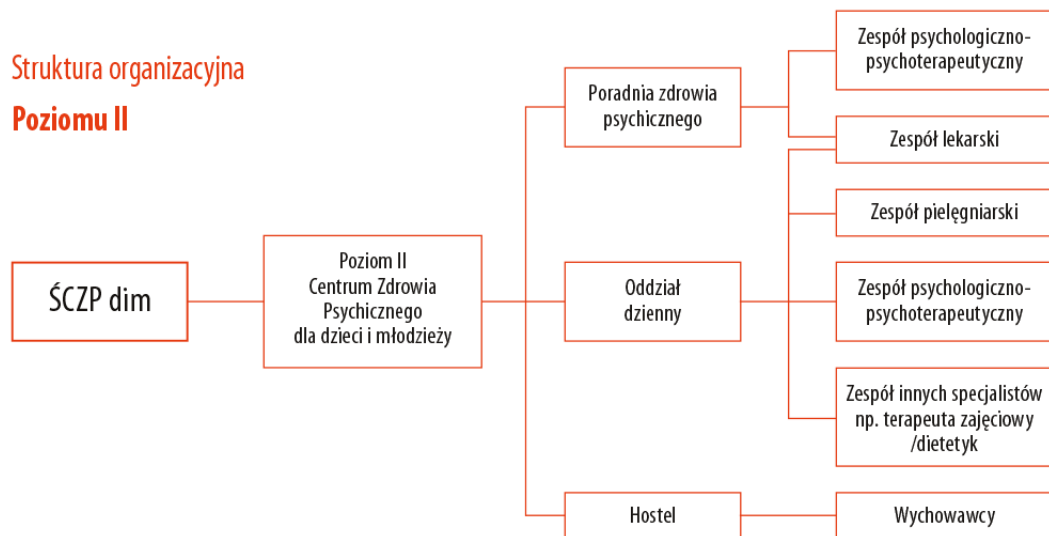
Struktura organizacyjna

Poziomu II

ŚCZP dim

Poziom II Centrum Zdrowia Psychicznego dla dzieci i młodzieży

Poradnia zdrowia psychicznego

Oddział dzienny

Hostel

Zespół psychologiczno-psychoterapeutyczny

Zespół lekarski

Zespół pielęgniarski

Zespół psychologiczno-psychoterapeutyczny

Zespół innych specjalistów np. terapeuta zajęciowy /dietetyk

Wychowawcy